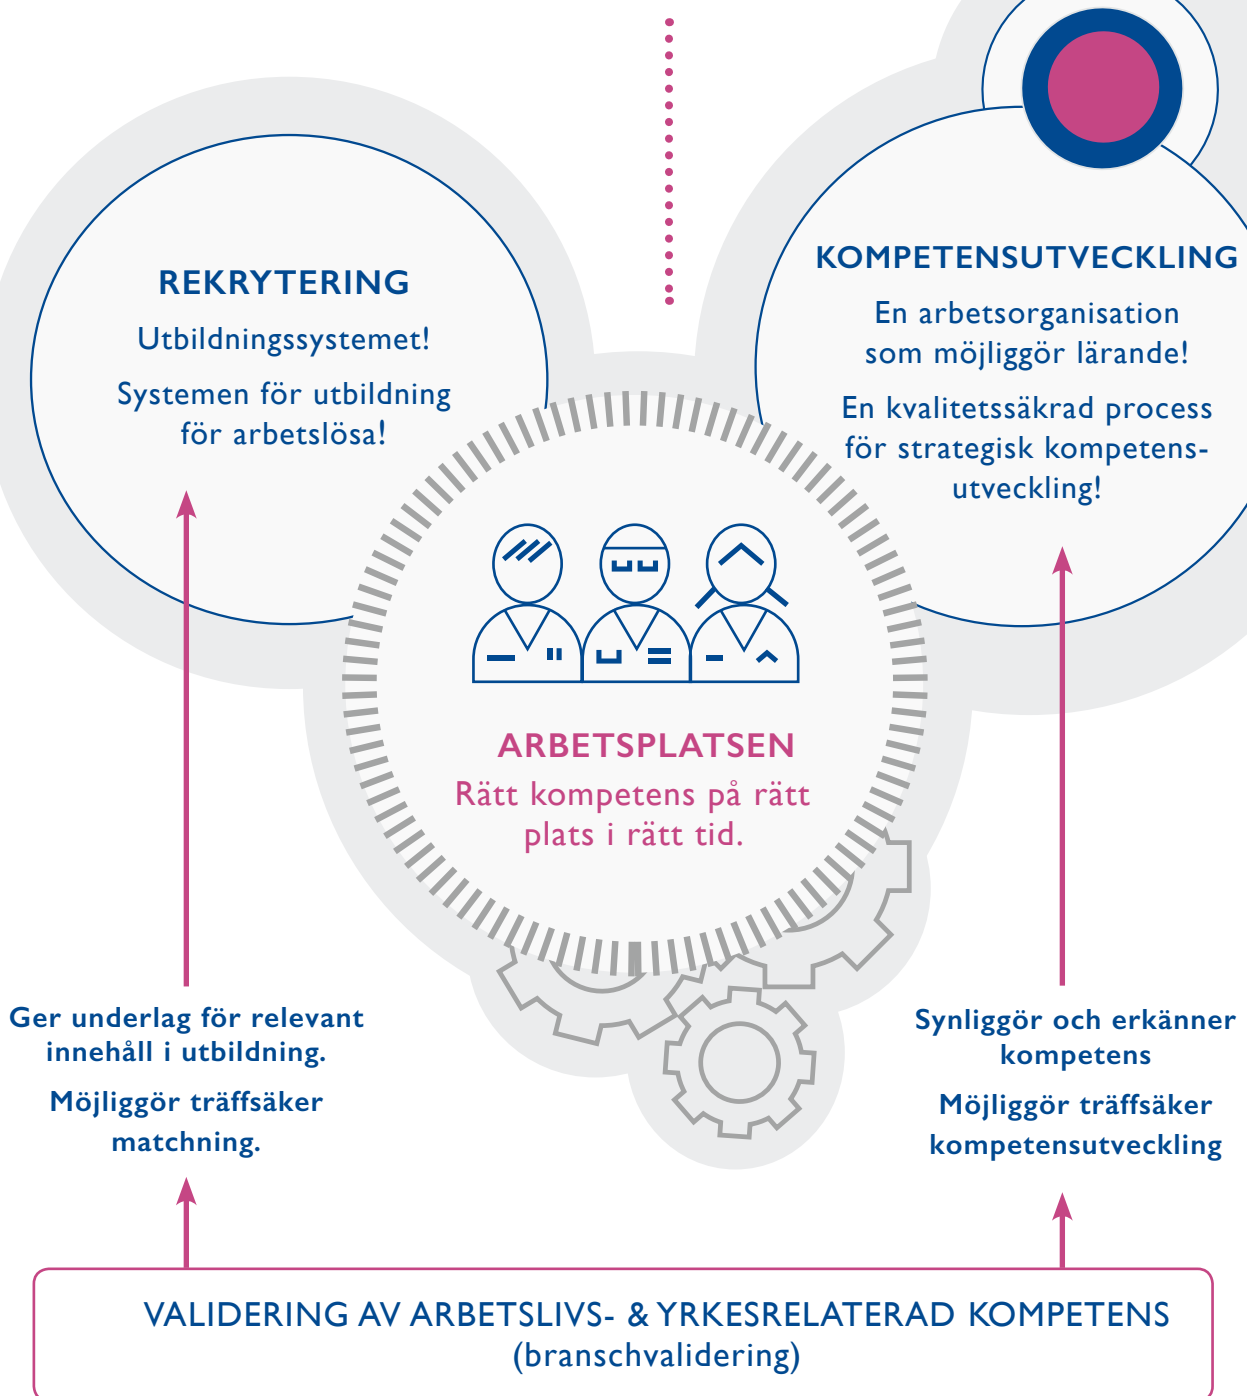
REKRYTERING

Utbildningssystemet!

Systemen för utbildning för arbetslösa!

KOMPETENSUTVECKLING

En arbetsorganisation som möjliggör lärande!

En kvalitetssäkrad process för strategisk kompetensutveckling!

ARBETSPLATSEN

Rätt kompetens på rätt plats i rätt tid.

Ger underlag för relevant innehåll i utbildning.

Möjliggör träffsäker matchning.

Synliggör och erkänner kompetens

Möjliggör träffsäker kompetensutveckling

VALIDERING AV ARBETSLIVS- & YRKESRELATERAD KOMPETENS
(branschvalidering)